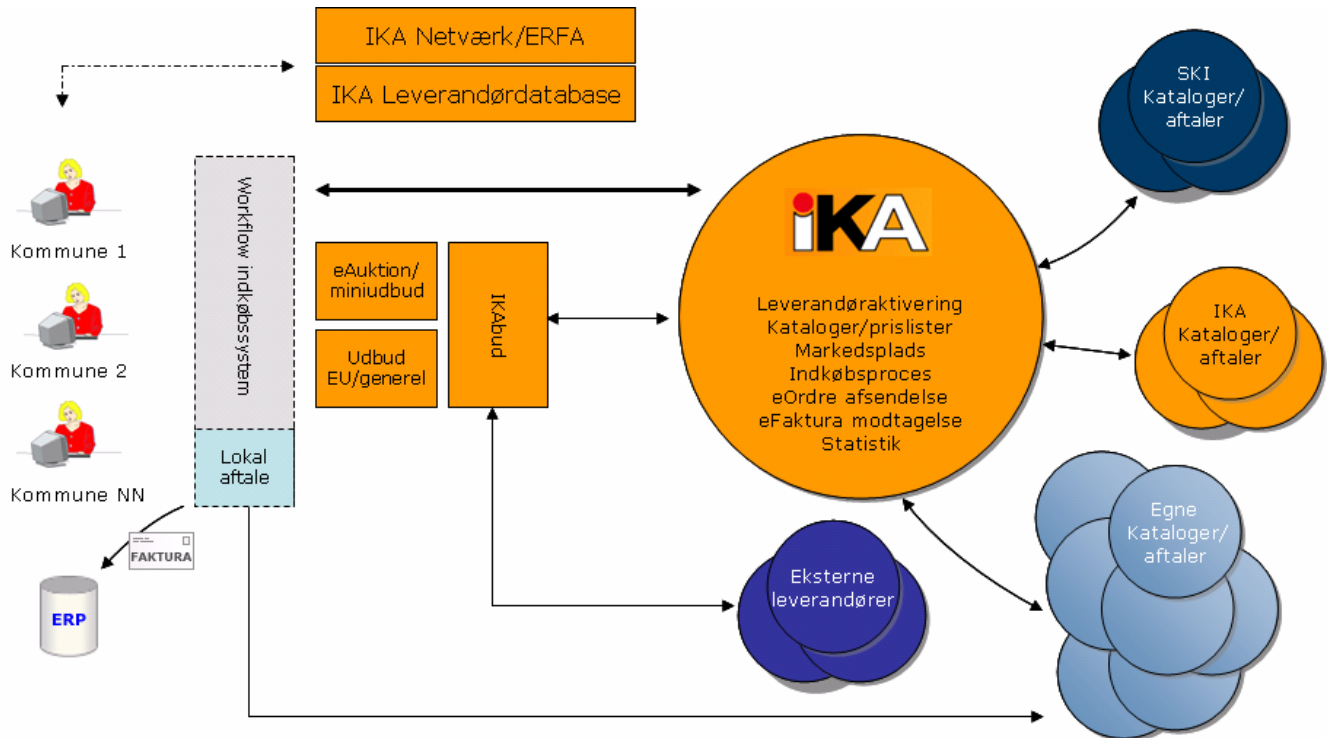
IKA Netværk/ERFA

IKA Leverandørdatabase

SKI Kataloger/ aftaler

Kommune 1

Kommune 2

Kommune NN

Workflow indkøbssystem

Lokal aftale

eAuktion/ miniudbud

Udbud EU/generel

IKAbud

iKA

Leverandøraktivering
Kataloger/prislister
Markedsplads
Indkøbsproces
eOrdre afsendelse
eFaktura modtagelse
Statistik

IKA Kataloger/ aftaler

Egne Kataloger/ aftaler

Eksterne leverandører

FAKTURA

ERP